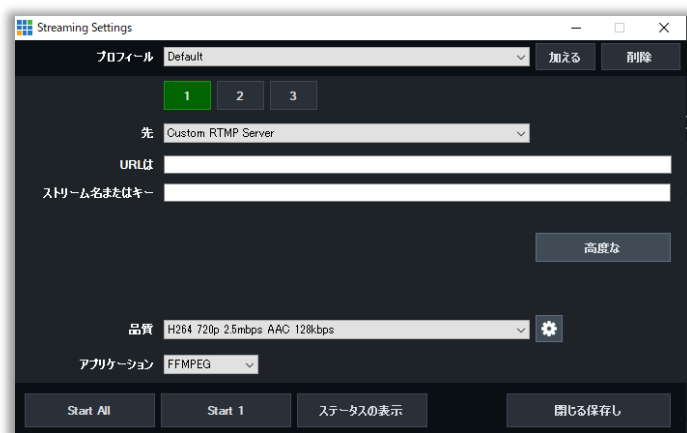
Streaming Settings

プロフィール Default 加える 削除

1 2 3

先 Custom RTMP Server

URLは

ストリーム名またはキー

高度な

品質 H264 720p 2.5mbps AAC 128kbps

アプリケーション FFMPEG

Start All Start 1 ステータスの表示 閉じる保存し